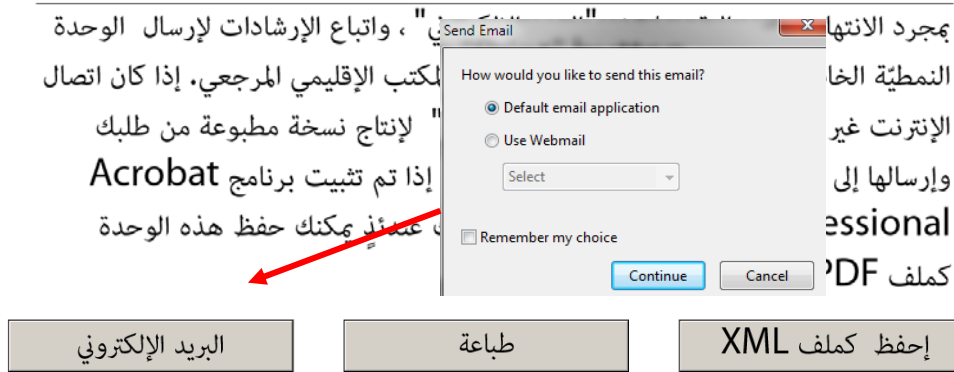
بمجرد الانتها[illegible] "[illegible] الالكتروني" ، واتباع الإرشادات لإرسال الوحدة النمطيّة الخا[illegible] المكتب الإقليمي المرجعي. إذا كان اتصال الإنترنت غير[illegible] " لإنتاج نسخة مطبوعة من طلبك وإرسالها إلى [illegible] إذا تم تثبيت برنامج Acrobat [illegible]essional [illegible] عندئذٍ يمكنك حفظ هذه الوحدة كملف PDF

Send Email

How would you like to send this email?

Default email application

Use Webmail

Select

Remember my choice

Continue

Cancel

إحفظ كملف XML

طباعة

البريد الإلكتروني